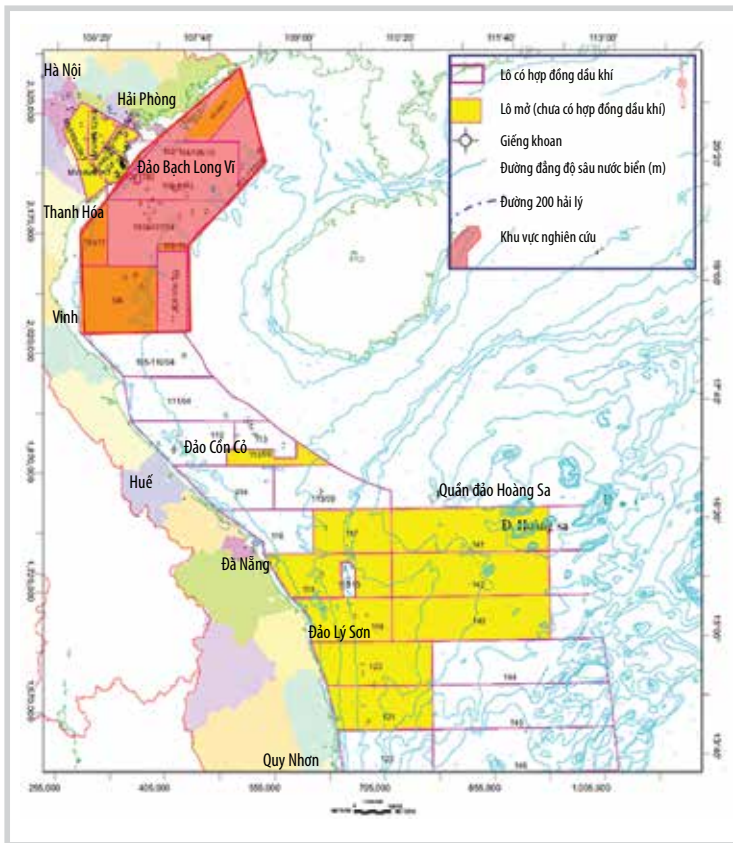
Hà Nội
Hải Phòng
Đảo Bạch Long Vĩ
Thanh Hóa
Vinh
Đảo Cồn Cỏ
Huế
Đà Nẵng
Đảo Lý Sơn
Quy Nhơn
Quần đảo Hoàng Sa
Đ. Hoàng sa

Lô có hợp đồng dầu khí
Lô mở (chưa có hợp đồng dầu khí)
Giếng khoan
Đường đẳng độ sâu nước biển (m)
Đường 200 hải lý
Khu vực nghiên cứu

106°20'
107°40'
109°00'
110°20'
111°40'
113°00'
20°20'
19°00'
17°40'
16°20'
15°00'
13°40'
2,325,000
2,175,000
2,025,000
1,875,000
1,725,000
1,575,000
255,000
405,000
555,000
705,000
855,000
1,005,000

105-110/04
111/04
112
113
114
115/09
116
117
118
119
120
121
122
123
141
142
143
144
145
146